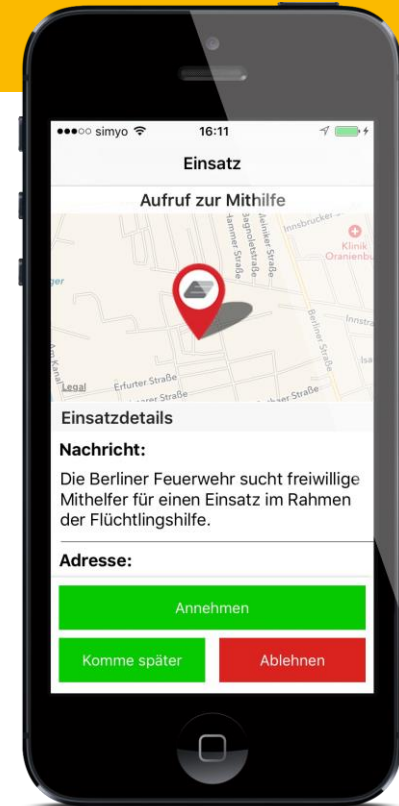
●●●○○ simyo

16:11

Einsatz

Aufruf zur Mithilfe

Innsbrucker

Klinik Oranienbu

Jagowstraße

Berliner Straße

Innstra

Legal

Erfurter Straße

Einsatzdetails

Nachricht:

Die Berliner Feuerwehr sucht freiwillige Mithelfer für einen Einsatz im Rahmen der Flüchtlingshilfe.

Adresse:

Annehmen

Komme später

Ablehnen